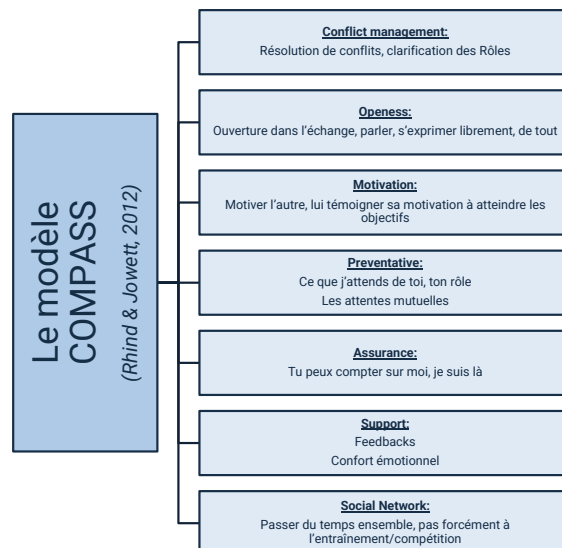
Le modèle COMPASS
(Rhind & Jowett, 2012)

Conflict management:
Résolution de conflits, clarification des Rôles

Openess:
Ouverture dans l'échange, parler, s'exprimer librement, de tout

Motivation:
Motiver l'autre, lui témoigner sa motivation à atteindre les objectifs

Preventative:
Ce que j'attends de toi, ton rôle
Les attentes mutuelles

Assurance:
Tu peux compter sur moi, je suis là

Support:
Feedbacks
Confort émotionnel

Social Network:
Passer du temps ensemble, pas forcément à l'entraînement/compétition